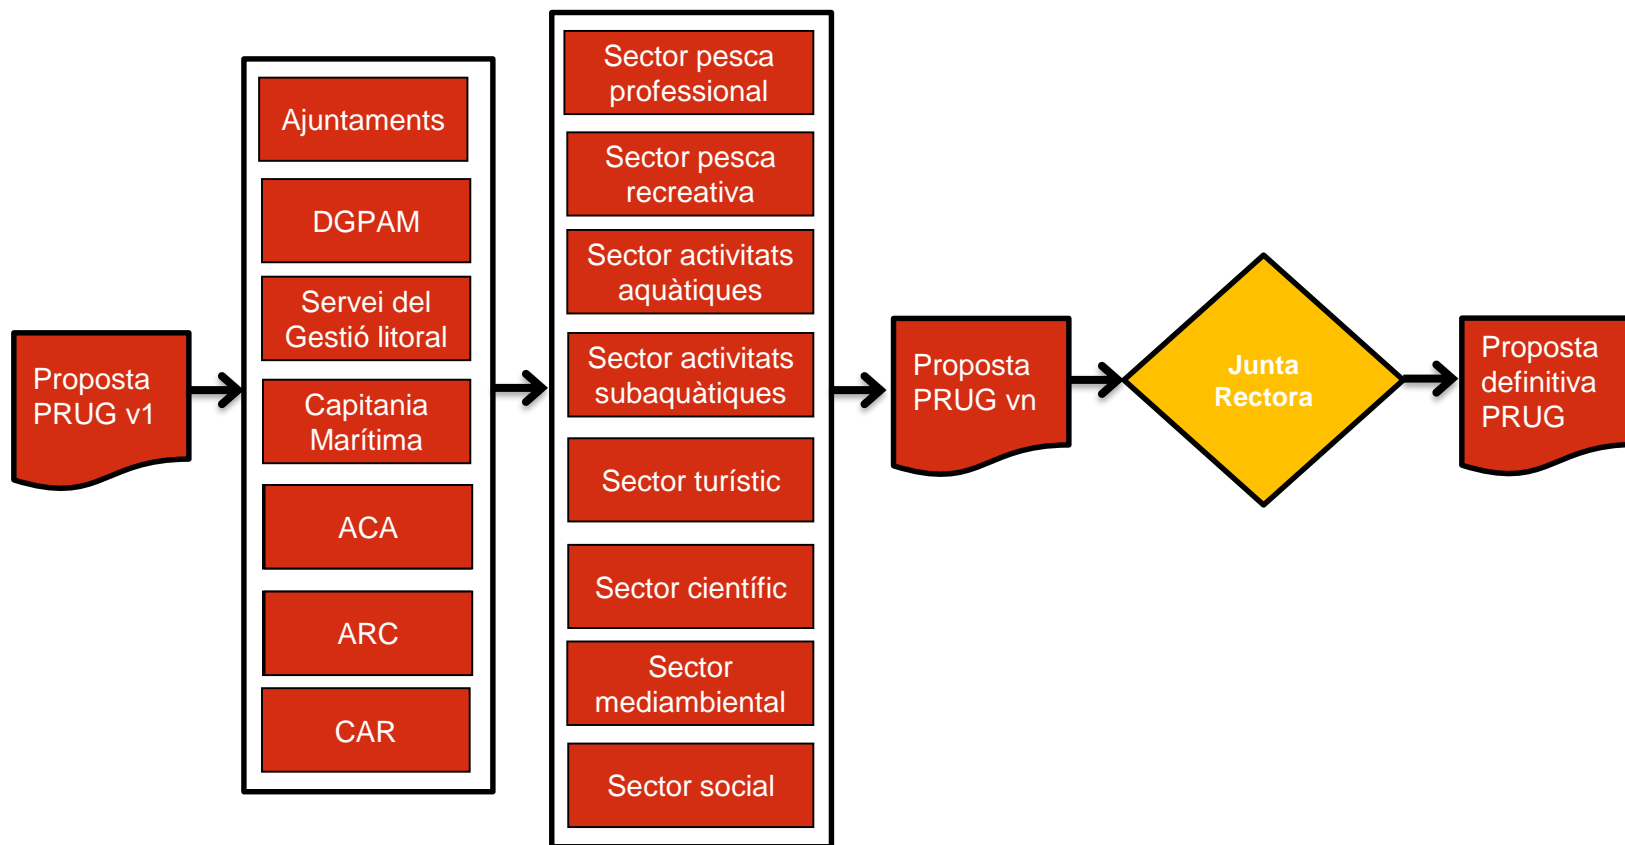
Proposta PRUG v1

Ajuntaments

DGPAM

Servei del Gestió litoral

Capitania Marítima

ACA

ARC

CAR

Sector pesca professional

Sector pesca recreativa

Sector activitats aquàtiques

Sector activitats subaquàtiques

Sector turístic

Sector científic

Sector mediambiental

Sector social

Proposta PRUG vn

Junta Rectora

Proposta definitiva PRUG